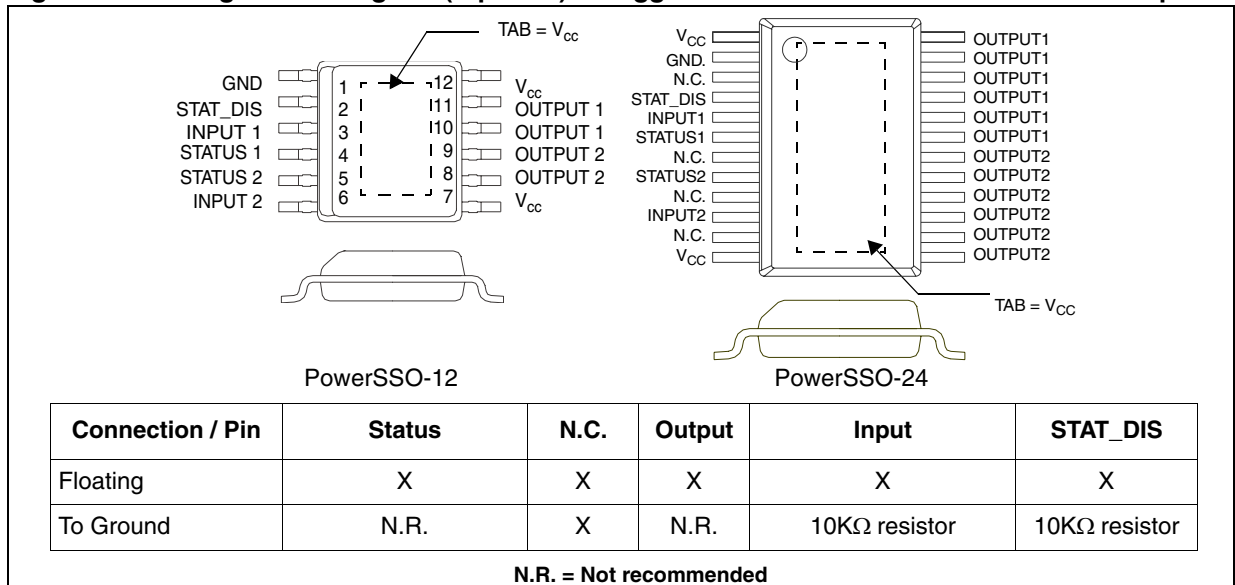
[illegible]

TAB = $V_{cc}$

GND 1
STAT_DIS 2
INPUT 1 3
STATUS 1 4
STATUS 2 5
INPUT 2 6
12 $V_{cc}$
11 OUTPUT 1
10 OUTPUT 1
9 OUTPUT 2
8 OUTPUT 2
7 $V_{cc}$

$V_{CC}$
GND.
N.C.
STAT_DIS
INPUT1
STATUS1
N.C.
STATUS2
N.C.
INPUT2
N.C.
$V_{CC}$

OUTPUT1
OUTPUT1
OUTPUT1
OUTPUT1
OUTPUT1
OUTPUT1
OUTPUT2
OUTPUT2
OUTPUT2
OUTPUT2
OUTPUT2
OUTPUT2

TAB = $V_{CC}$

PowerSSO-12

PowerSSO-24

| Connection / Pin | Status | N.C. | Output | Input | STAT_DIS |
|---|---|---|---|---|---|
| Floating | X | X | X | X | X |
| To Ground | N.R. | X | N.R. | 10K$\Omega$ resistor | 10K$\Omega$ resistor |

N.R. = Not recommended